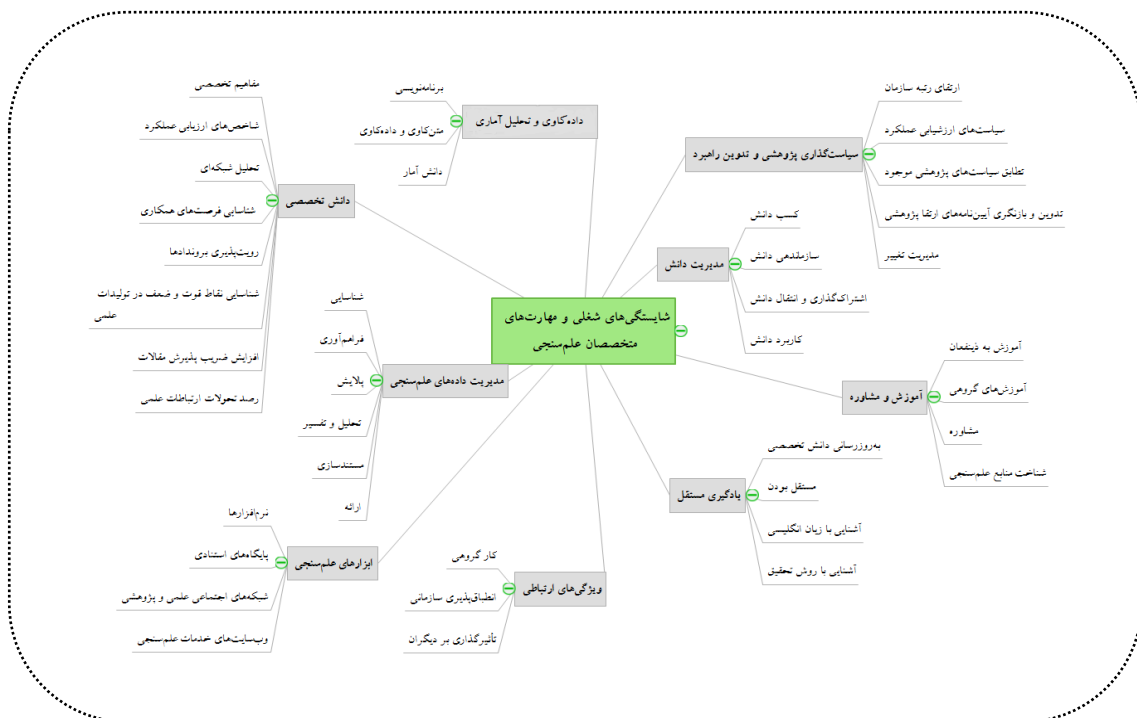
شایستگی‌های شغلی و مهارت‌های متخصصان علم‌سنجی

داده‌کاوی و تحلیل آماری
برنامه‌نویسی
متن‌کاوی و داده‌کاوی
دانش آمار

دانش تخصصی
مفاهیم تخصصی
شاخص‌های ارزیابی عملکرد
تحلیل شبکه‌ای
شناسایی فرصت‌های همکاری
رویت‌پذیری بروندادها
شناسایی نقاط قوت و ضعف در تولیدات علمی
افزایش ضریب پذیرش مقالات
رصد تحولات ارتباطات علمی

مدیریت داده‌های علم‌سنجی
شناسایی
فراهم‌آوری
پالایش
تحلیل و تفسیر
مستندسازی
ارائه

ابزارهای علم‌سنجی
نرم‌افزارها
پایگاه‌های استنادی
شبکه‌های اجتماعی علمی و پژوهشی
وب‌سایت‌های خدمات علم‌سنجی

ویژگی‌های ارتباطی
کار گروهی
انطباق‌پذیری سازمانی
تأثیرگذاری بر دیگران

سیاست‌گذاری پژوهشی و تدوین راهبرد
ارتقای رتبه سازمان
سیاست‌های ارزشیابی عملکرد
تطابق سیاست‌های پژوهشی موجود
تدوین و بازنگری آیین‌نامه‌های ارتقا پژوهشی
مدیریت تغییر

مدیریت دانش
کسب دانش
سازماندهی دانش
اشتراک‌گذاری و انتقال دانش
کاربرد دانش

آموزش و مشاوره
آموزش به ذینفعان
آموزش‌های گروهی
مشاوره
شناخت منابع علم‌سنجی

یادگیری مستقل
به‌روزرسانی دانش تخصصی
مستقل بودن
آشنایی با زبان انگلیسی
آشنایی با روش تحقیق